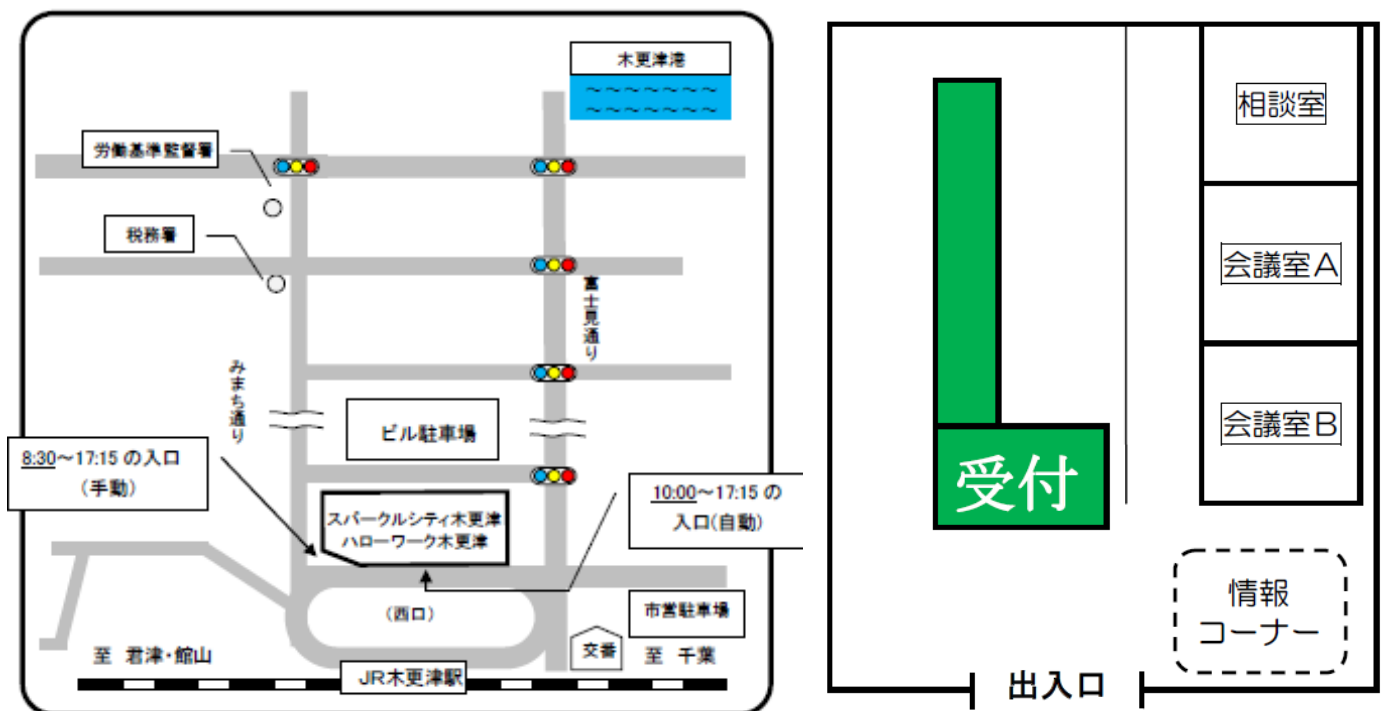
木更津港

労働基準監督署

税務署

富士見通り

みまち通り

ビル駐車場

8:30～17:15 の入口
（手動）

スパークルシティ木更津
ハローワーク木更津

10:00～17:15 の
入口(自動)

（西口）

市営駐車場

交番

至　君津・館山

至　千葉

JR木更津駅

相談室

会議室A

会議室B

受付

情報
コーナー

出入口